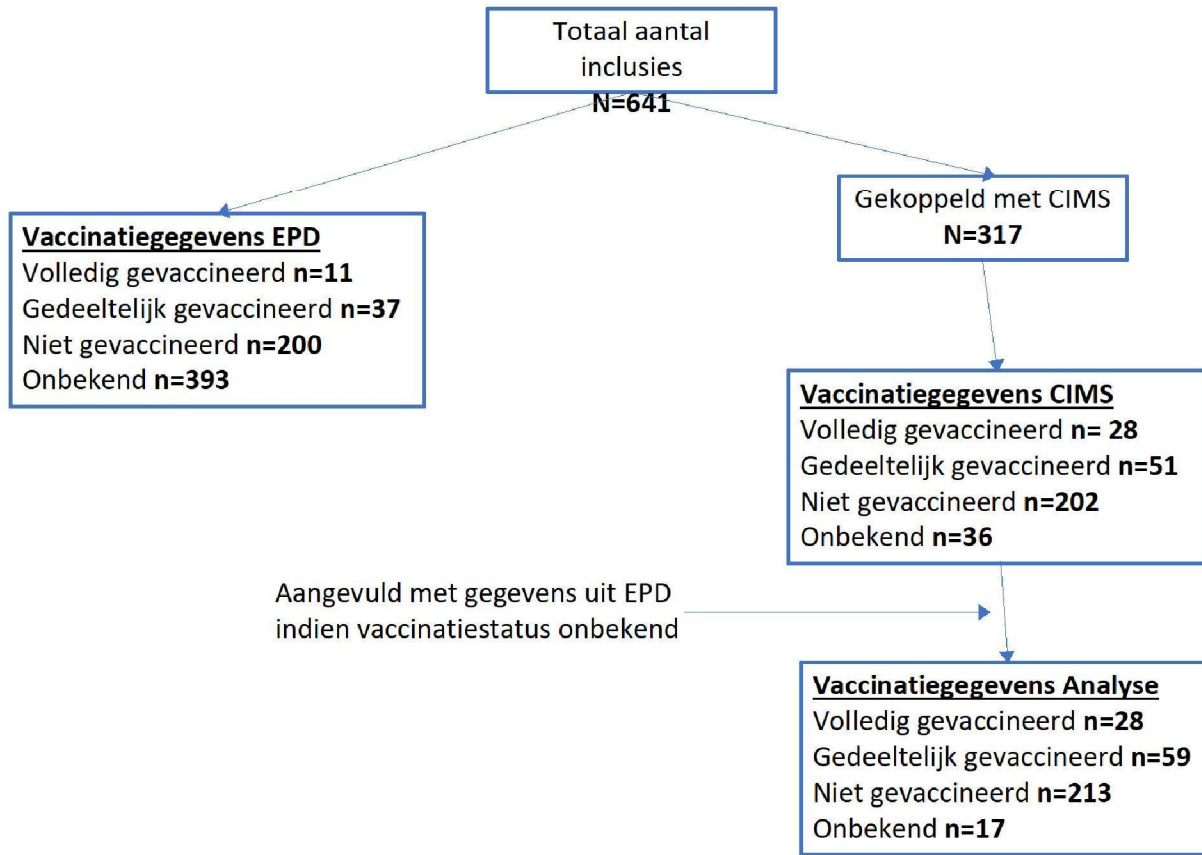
Totaal aantal inclusies
N=641

Vaccinatiegegevens EPD
Volledig gevaccineerd n=11
Gedeeltelijk gevaccineerd n=37
Niet gevaccineerd n=200
Onbekend n=393

Gekoppeld met CIMS
N=317

Vaccinatiegegevens CIMS
Volledig gevaccineerd n= 28
Gedeeltelijk gevaccineerd n=51
Niet gevaccineerd n=202
Onbekend n=36

Aangevuld met gegevens uit EPD indien vaccinatiestatus onbekend

Vaccinatiegegevens Analyse
Volledig gevaccineerd n=28
Gedeeltelijk gevaccineerd n=59
Niet gevaccineerd n=213
Onbekend n=17